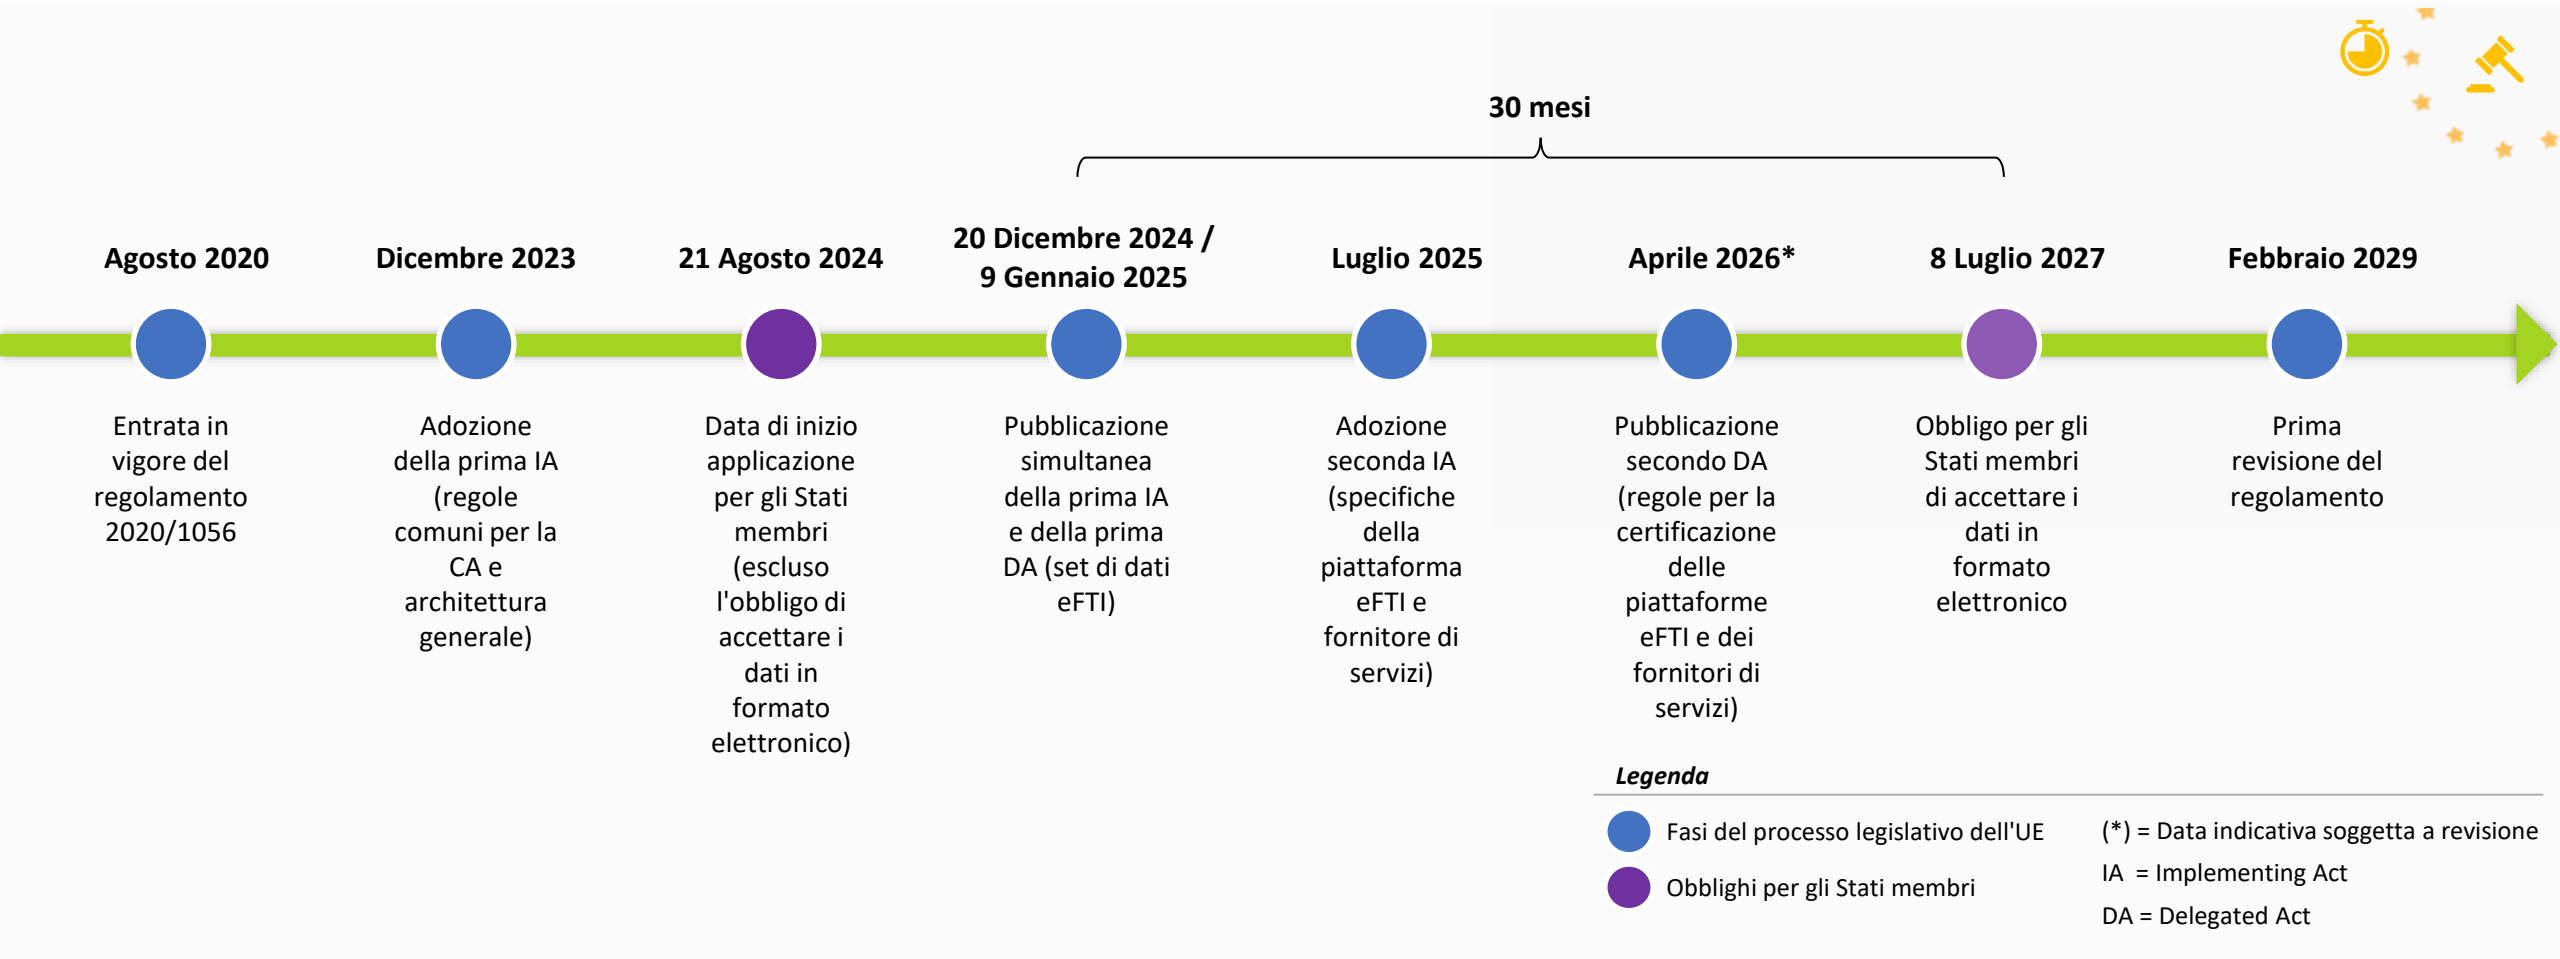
30 mesi

Agosto 2020
Entrata in vigore del regolamento 2020/1056

Dicembre 2023
Adozione della prima IA (regole comuni per la CA e architettura generale)

21 Agosto 2024
Data di inizio applicazione per gli Stati membri (escluso l'obbligo di accettare i dati in formato elettronico)

20 Dicembre 2024 / 9 Gennaio 2025
Pubblicazione simultanea della prima IA e della prima DA (set di dati eFTI)

Luglio 2025
Adozione seconda IA (specifiche della piattaforma eFTI e fornitore di servizi)

Aprile 2026*
Pubblicazione secondo DA (regole per la certificazione delle piattaforme eFTI e dei fornitori di servizi)

8 Luglio 2027
Obbligo per gli Stati membri di accettare i dati in formato elettronico

Febbraio 2029
Prima revisione del regolamento

Legenda
Fasi del processo legislativo dell'UE
Obblighi per gli Stati membri
(*) = Data indicativa soggetta a revisione
IA = Implementing Act
DA = Delegated Act